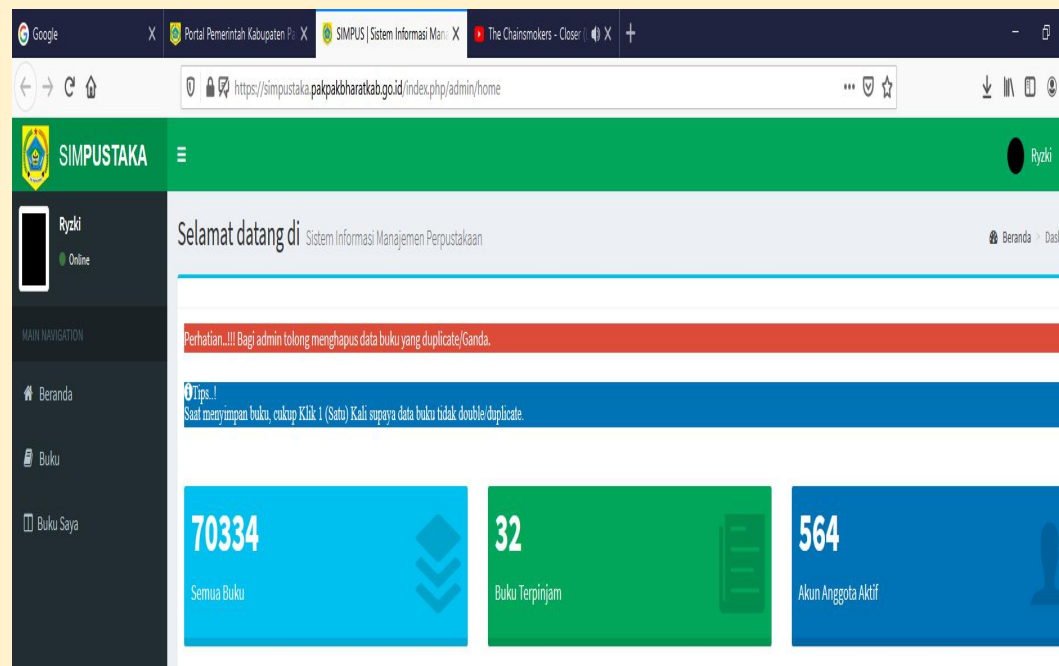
Google X Portal Pemerintah Kabupaten Pa X SIMPUS | Sistem Informasi Mana X The Chainsmokers - Closer X +

https://simpustaka.pakpakbharatkab.go.id/index.php/admin/home

SIMPUSTAKA

Ryzki

Ryzki

Online

MAIN NAVIGATION

Beranda

Buku

Buku Saya

Selamat datang di Sistem Informasi Manajemen Perpustakaan

Beranda > Dasl

Perhatian..!!! Bagi admin tolong menghapus data buku yang duplicate/Ganda.

Tips..!
Saat menyimpan buku, cukup Klik 1 (Satu) Kali supaya data buku tidak double/duplicate.

70334
Semua Buku

32
Buku Terpinjam

564
Akun Anggota Aktif